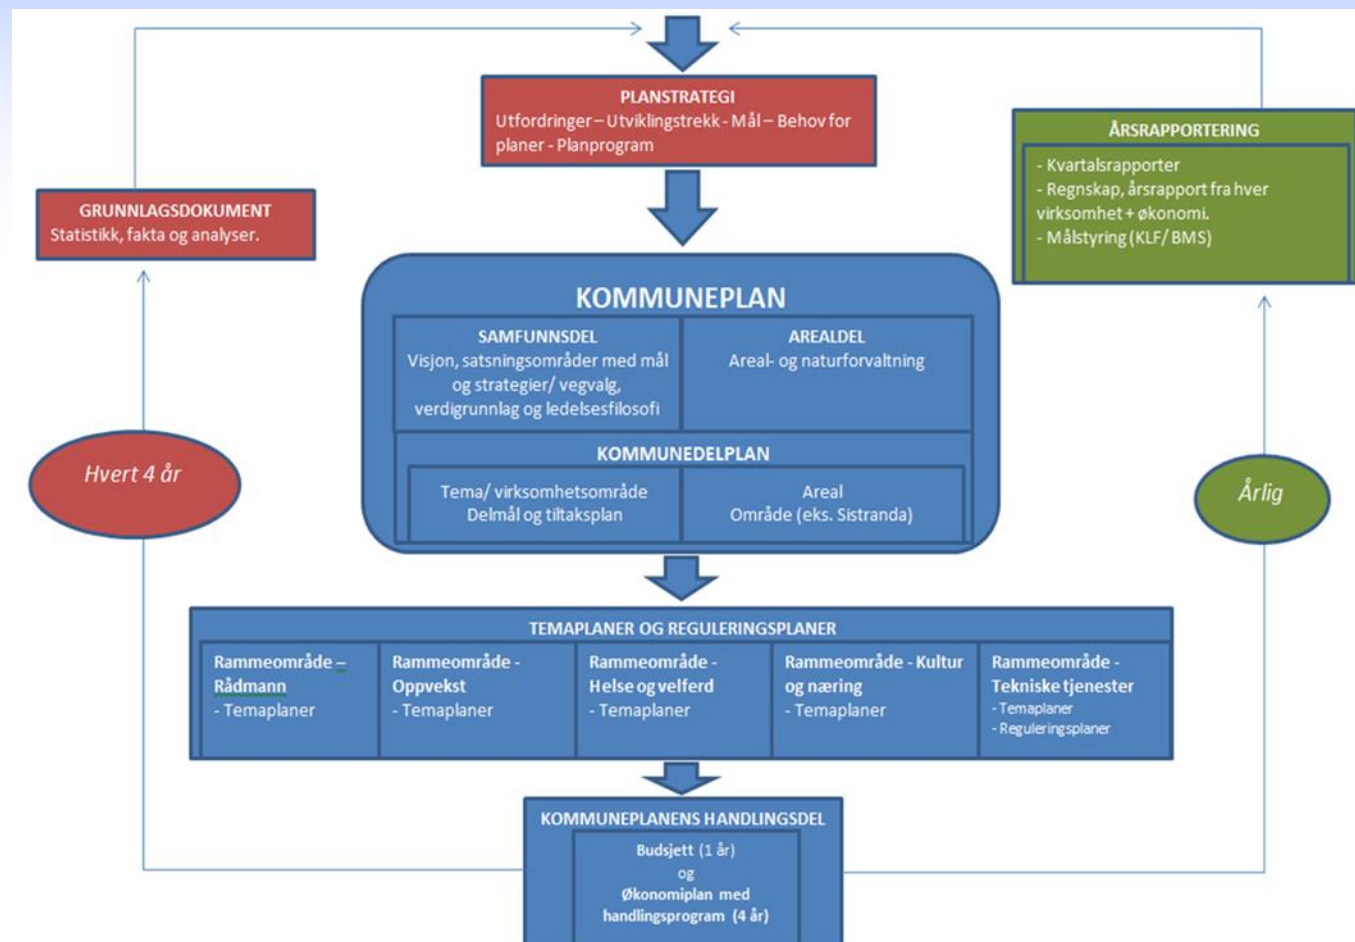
PLANSTRATEGI
Utfordringer – Utviklingstrekk - Mål – Behov for planer - Planprogram

GRUNNLAGSDOKUMENT
Statistikk, fakta og analyser.

ÅRSRAPPORTERING
- Kvartalsrapporter
- Regnskap, årsrapport fra hver virksomhet + økonomi.
- Målstyring (KLF/ BMS)

KOMMUNEPLAN

SAMFUNNSDEL
Visjon, satsningsområder med mål og strategier/ vegvalg, verdigrunnlag og ledelsesfilosofi

AREALDEL
Areal- og naturforvaltning

KOMMUNEDELPLAN

Tema/ virksomhetsområde
Delmål og tiltaksplan

Areal
Område (eks. Sistranda)

Hvert 4 år

Årlig

TEMAPLANER OG REGULERINGSPLANER

| Rammeområde – Rådmann - Temaplaner | Rammeområde - Oppvekst - Temaplaner | Rammeområde - Helse og velferd - Temaplaner | Rammeområde - Kultur og næring - Temaplaner | Rammeområde - Tekniske tjenester - Temaplaner - Reguleringsplaner |
|---|---|---|---|---|

KOMMUNEPLANENS HANDLINGSDEL
Budsjett (1 år)
og
Økonomiplan med handlingsprogram (4 år)